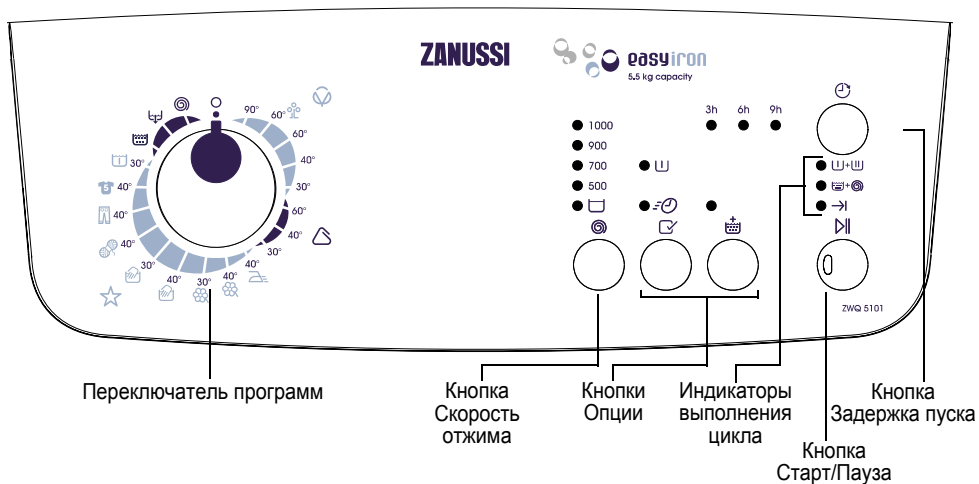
ZANUSSI

easyiron
5.5 kg capacity

90°
60°
60°
40°
30°
60°
40°
30°
40°
40°
30°
40°
30°
40°
40°
40°
30°

1000
900
700
500

3h
6h
9h

ZWQ 5101

Переключатель программ

Кнопка
Скорость
отжима

Кнопки
Опции

Индикаторы
выполнения
цикла

Кнопка
Старт/Пауза

Кнопка
Задержка пуска